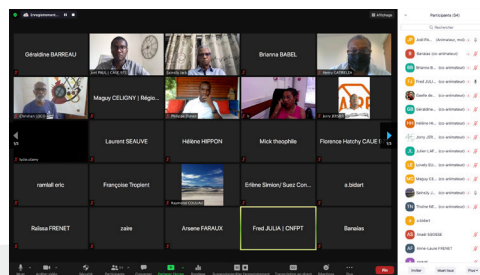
Enregistrement...

Affichage

Géraldine BARREAU

Joel PAUL | CNFPT

Brianna BABEL

Henry CATHELLA

Maguy CELIGNY | Régio...

Philippe Paul

Laurent SEAUVE

Hélène HIPPON

Mick theophile

Florence Hatchy CAUE

1/3

1/3

ramlall eric

Françoise Troplent

Erline Simon/ Suez Con...

a.bidart

Raymond COUCHOU

Raïssa FRENET

zaire

Arsene FARAUX

Fred JULIA | CNFPT

Banaias

Participants (54)

Rechercher

Banaias (co-animateur)

Fred JULI... (co-animateur)

Géraldine... (co-animateur)

Julien LAF... (co-animateur)

Maguy CE... (co-animateur)

a.bidart

Inviter

Muet tous

Plus